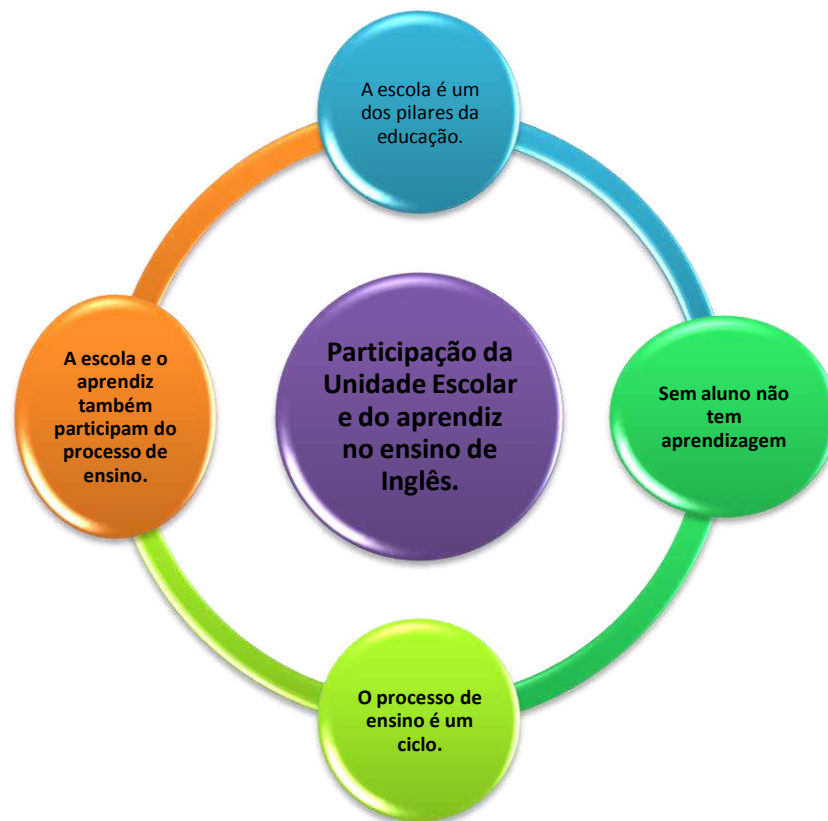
A escola é um dos pilares da educação.

Participação da Unidade Escolar e do aprendiz no ensino de Inglês.

Sem aluno não tem aprendizagem

O processo de ensino é um ciclo.

A escola e o aprendiz também participam do processo de ensino.